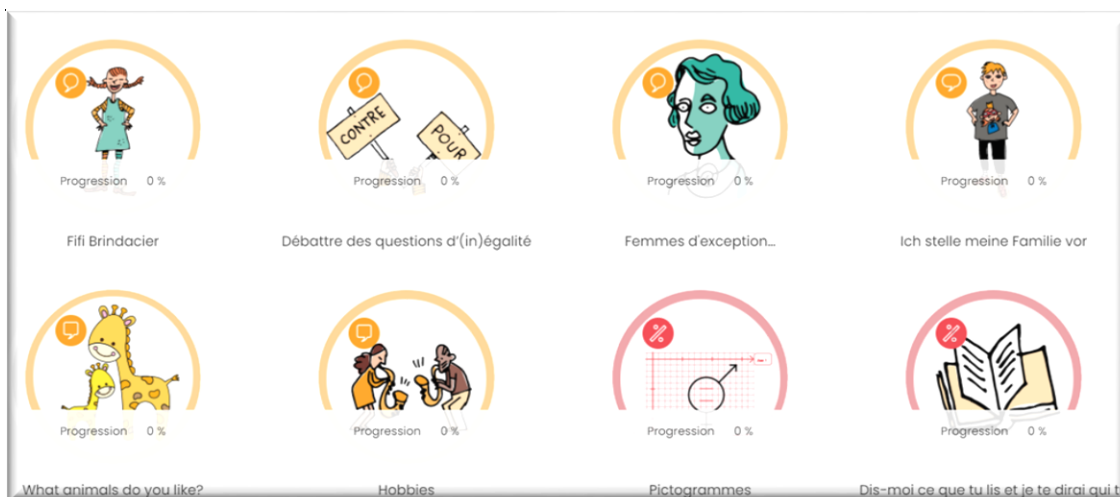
CONTRE

POUR

Progression 0 %

Fifi Brindacier

Progression 0 %

Débattre des questions d'(in)égalité

Progression 0 %

Femmes d'exception...

Progression 0 %

Ich stelle meine Familie vor

Progression 0 %

What animals do you like?

Progression 0 %

Hobbies

Progression 0 %

Pictogrammes

Progression 0 %

Dis-moi ce que tu lis et je te dirai qui t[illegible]